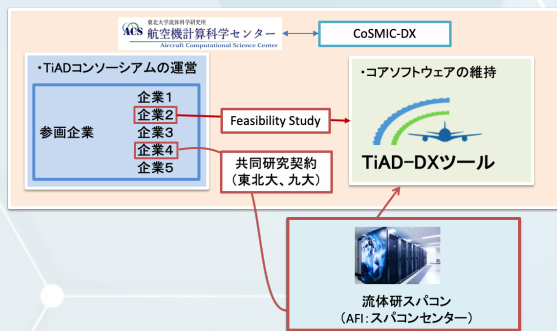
東北大学流体科学研究所
航空機計算科学センター
Aircraft Computational Science Center

CoSMIC-DX

・TiADコンソーシアムの運営

参画企業

企業1
企業2
企業3
企業4
企業5

Feasibility Study

共同研究契約
（東北大、九大）

・コアソフトウェアの維持

TiAD-DXツール

流体研スパコン
（AFI：スパコンセンター）